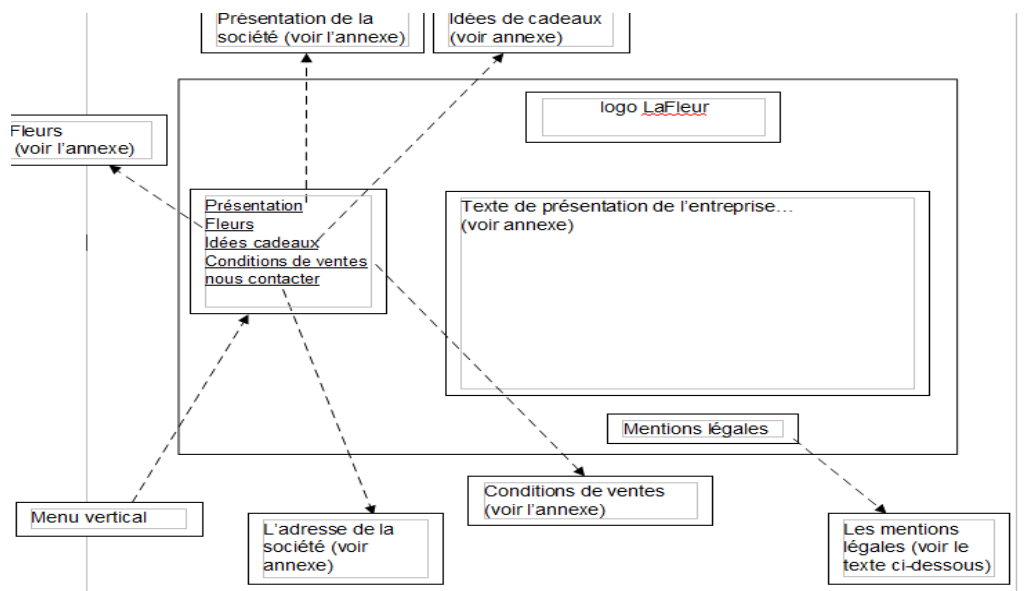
Présentation de la société (voir l'annexe)

Idées de cadeaux (voir annexe)

Fleurs (voir l'annexe)

logo LaFleur

Présentation
Fleurs
Idées cadeaux
Conditions de ventes
nous contacter

Texte de présentation de l'entreprise… (voir annexe)

Mentions légales

Menu vertical

L'adresse de la société (voir annexe)

Conditions de ventes (voir l'annexe)

Les mentions légales (voir le texte ci-dessous)